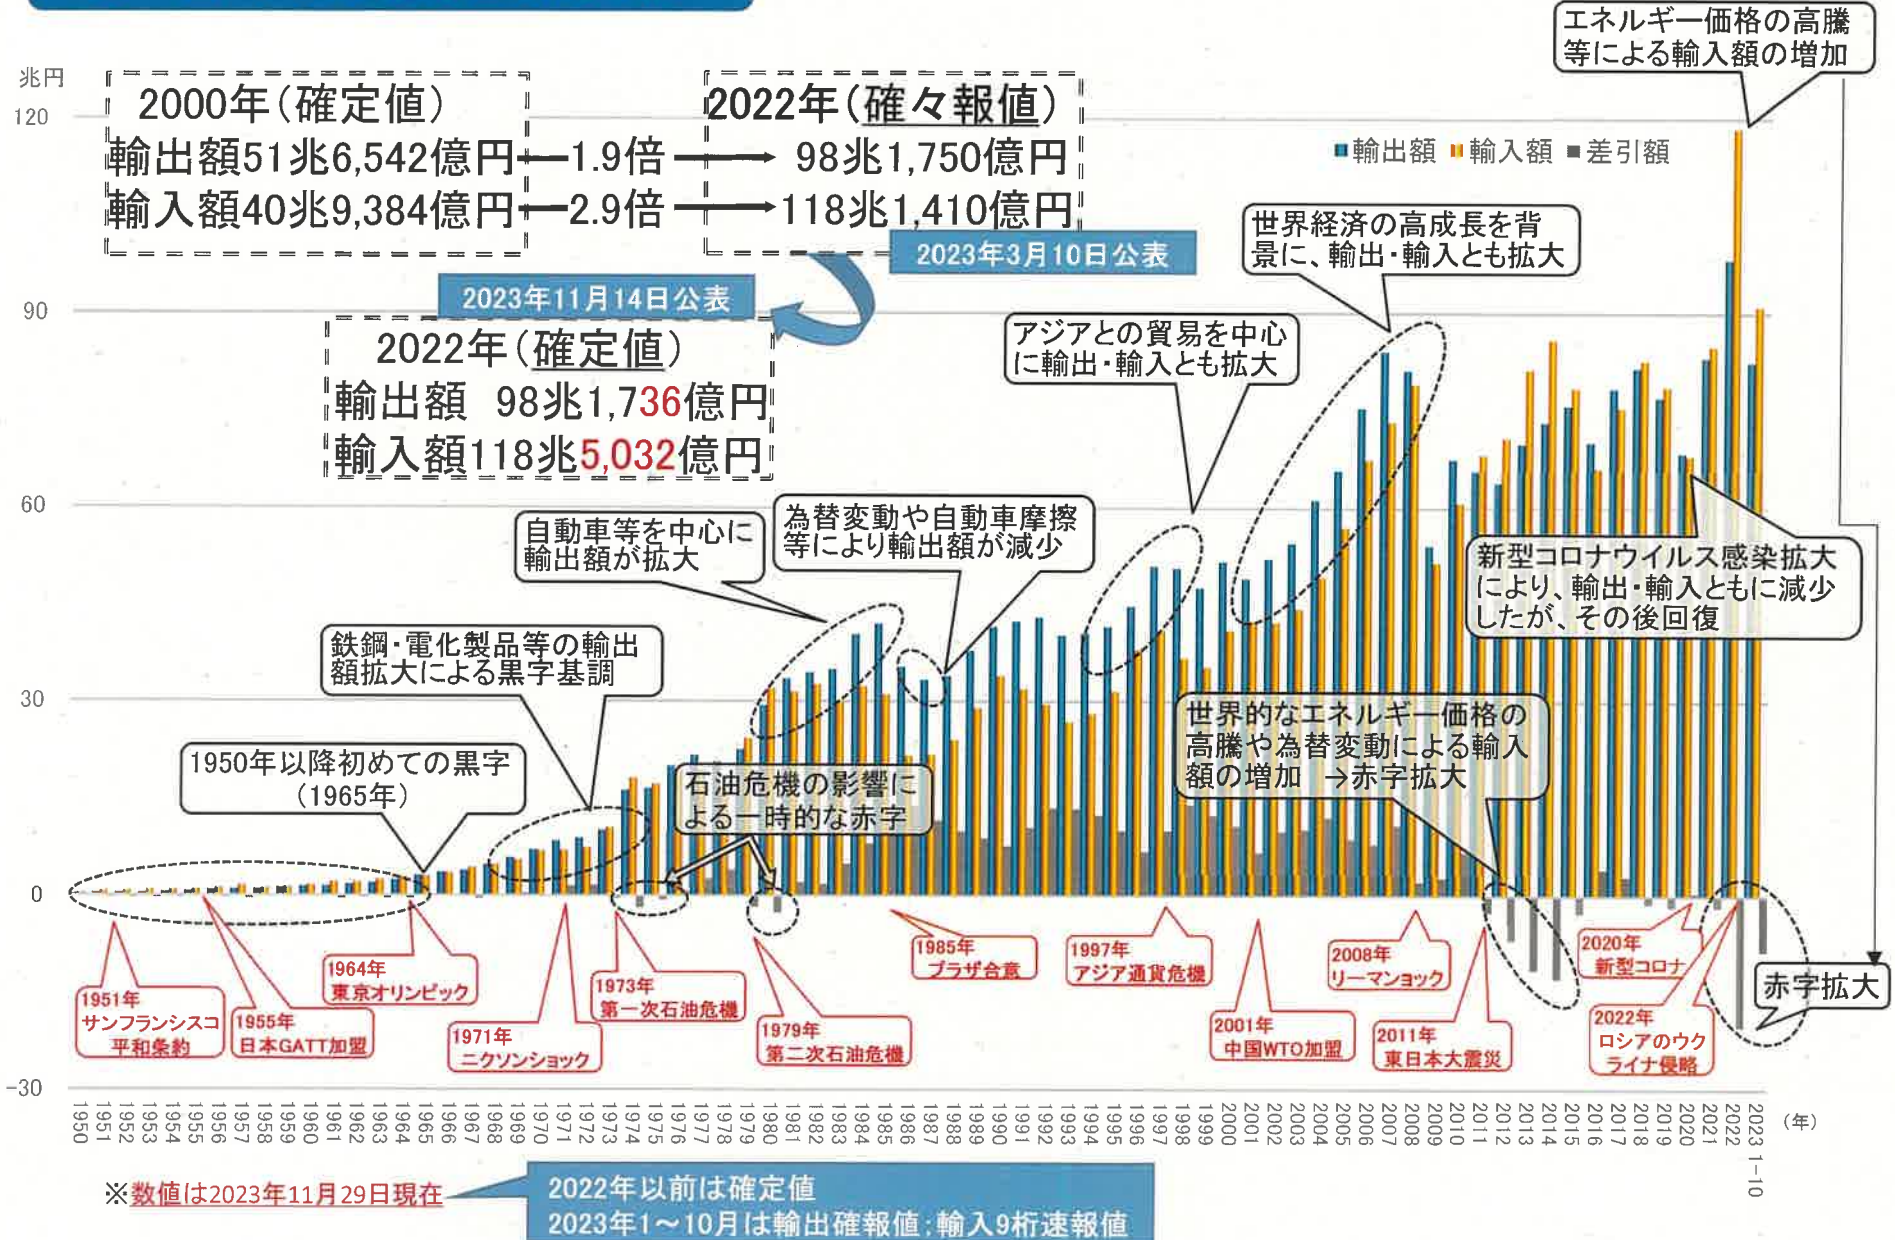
兆円
120
90
60
30
0
-30

2000年（確定値）
輸出額51兆6,542億円 —1.9倍→ 98兆1,750億円
輸入額40兆9,384億円 —2.9倍→ 118兆1,410億円
2022年（確々報値）
2023年3月10日公表
2023年11月14日公表
2022年（確定値）
輸出額 98兆1,736億円
輸入額118兆5,032億円

エネルギー価格の高騰等による輸入額の増加
■輸出額 ■輸入額 ■差引額
世界経済の高成長を背景に、輸出・輸入とも拡大
アジアとの貿易を中心に輸出・輸入とも拡大
為替変動や自動車摩擦等により輸出額が減少
自動車等を中心に輸出額が拡大
新型コロナウイルス感染拡大により、輸出・輸入ともに減少したが、その後回復
鉄鋼・電化製品等の輸出額拡大による黒字基調
世界的なエネルギー価格の高騰や為替変動による輸入額の増加 →赤字拡大
1950年以降初めての黒字（1965年）
石油危機の影響による一時的な赤字
赤字拡大

1951年 サンフランシスコ平和条約
1955年 日本GATT加盟
1964年 東京オリンピック
1971年 ニクソンショック
1973年 第一次石油危機
1979年 第二次石油危機
1985年 プラザ合意
1997年 アジア通貨危機
2001年 中国WTO加盟
2008年 リーマンショック
2011年 東日本大震災
2020年 新型コロナ
2022年 ロシアのウクライナ侵略

1950 1951 1952 1953 1954 1955 1956 1957 1958 1959 1960 1961 1962 1963 1964 1965 1966 1967 1968 1969 1970 1971 1972 1973 1974 1975 1976 1977 1978 1979 1980 1981 1982 1983 1984 1985 1986 1987 1988 1989 1990 1991 1992 1993 1994 1995 1996 1997 1998 1999 2000 2001 2002 2003 2004 2005 2006 2007 2008 2009 2010 2011 2012 2013 2014 2015 2016 2017 2018 2019 2020 2021 2022 2023 1-10 （年）

※数値は2023年11月29日現在
2022年以前は確定値
2023年1～10月は輸出確報値：輸入9桁速報値